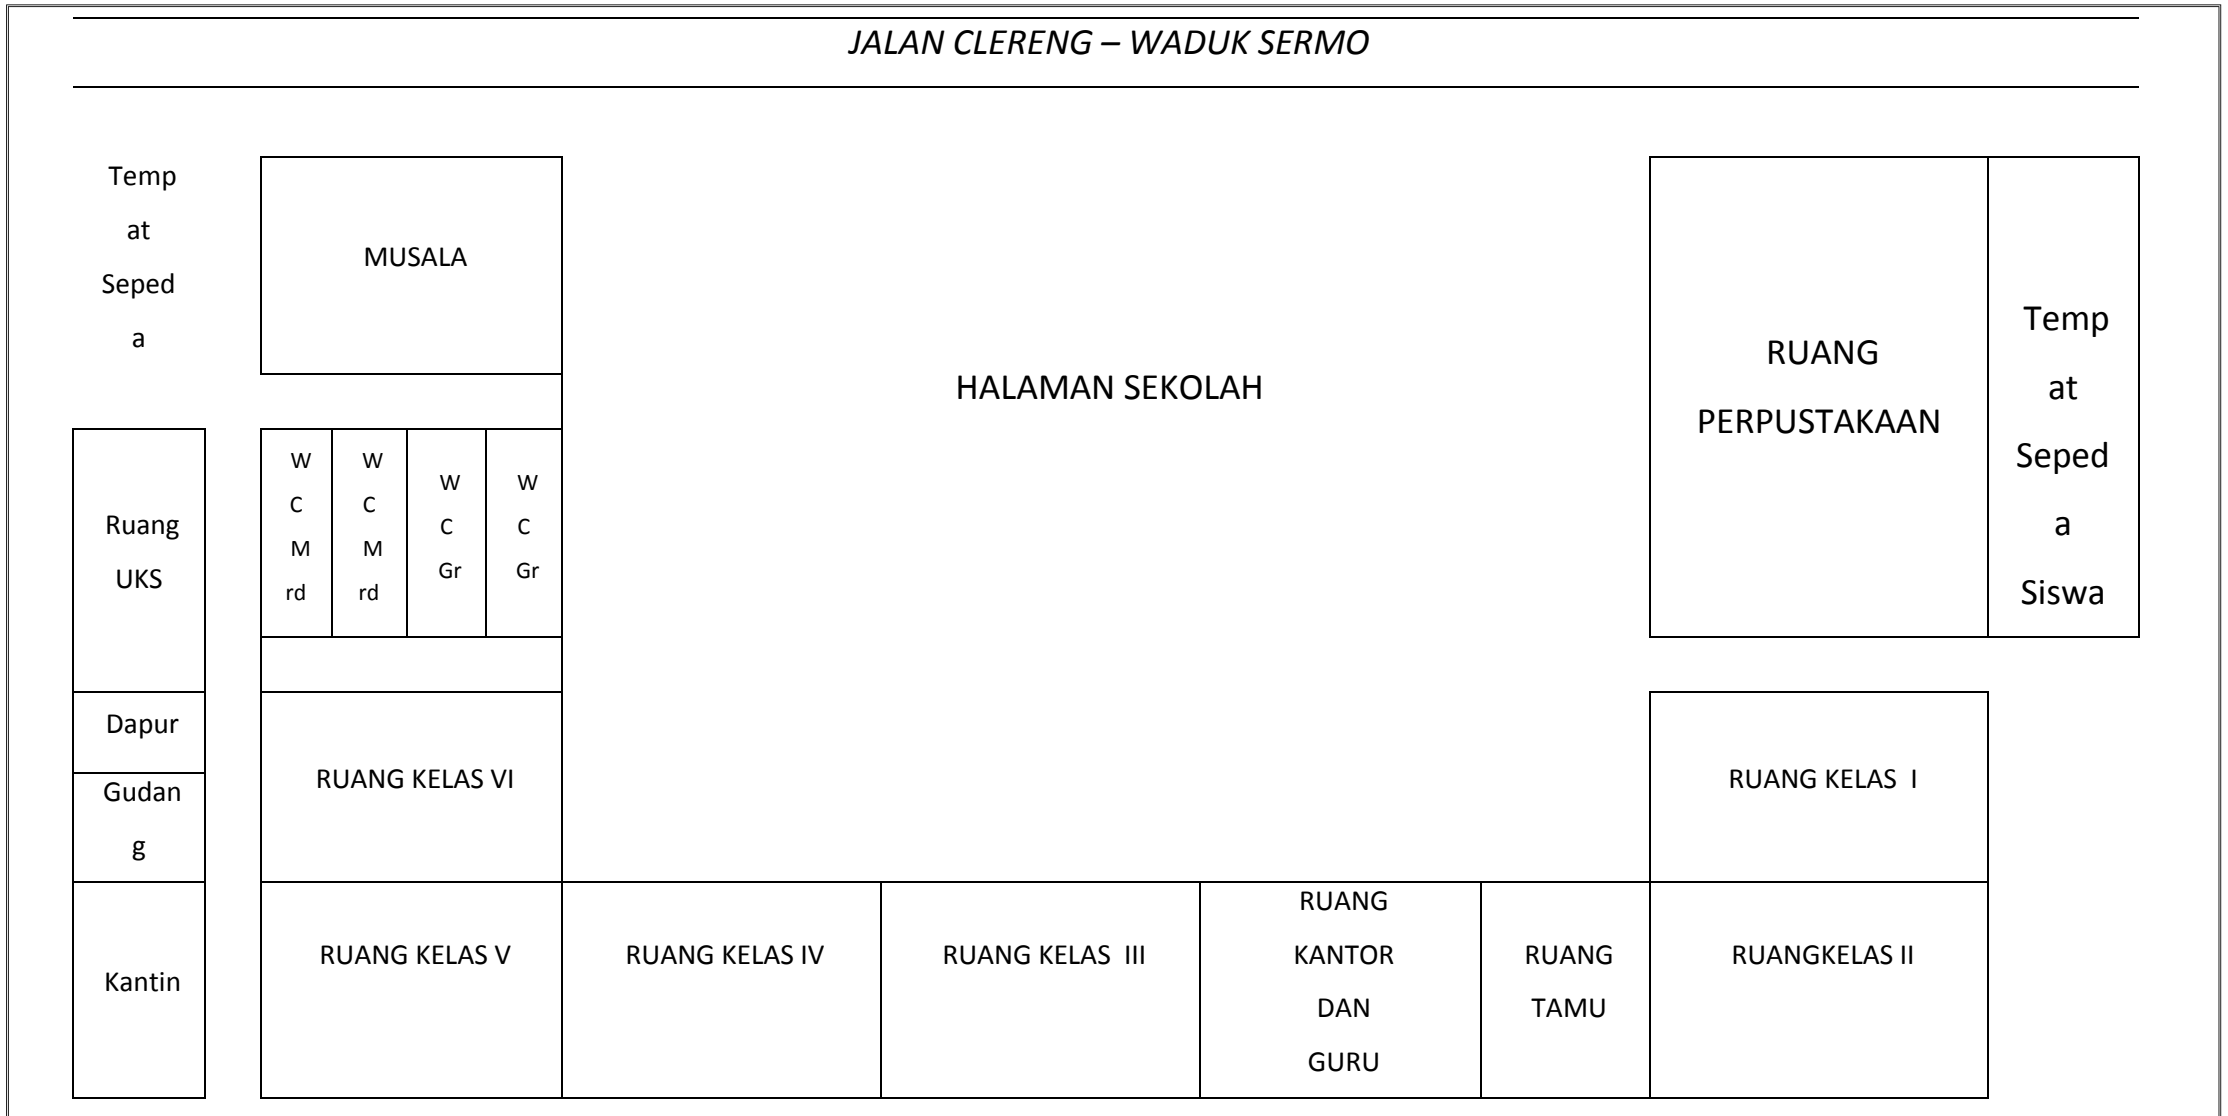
JALAN CLERENG – WADUK SERMO

Temp at Seped a

MUSALA

HALAMAN SEKOLAH

RUANG PERPUSTAKAAN

Temp at Seped a Siswa

Ruang UKS

W C M rd

W C M rd

W C Gr

W C Gr

Dapur

Gudan g

RUANG KELAS VI

RUANG KELAS I

Kantin

RUANG KELAS V

RUANG KELAS IV

RUANG KELAS III

RUANG KANTOR DAN GURU

RUANG TAMU

RUANGKELAS II